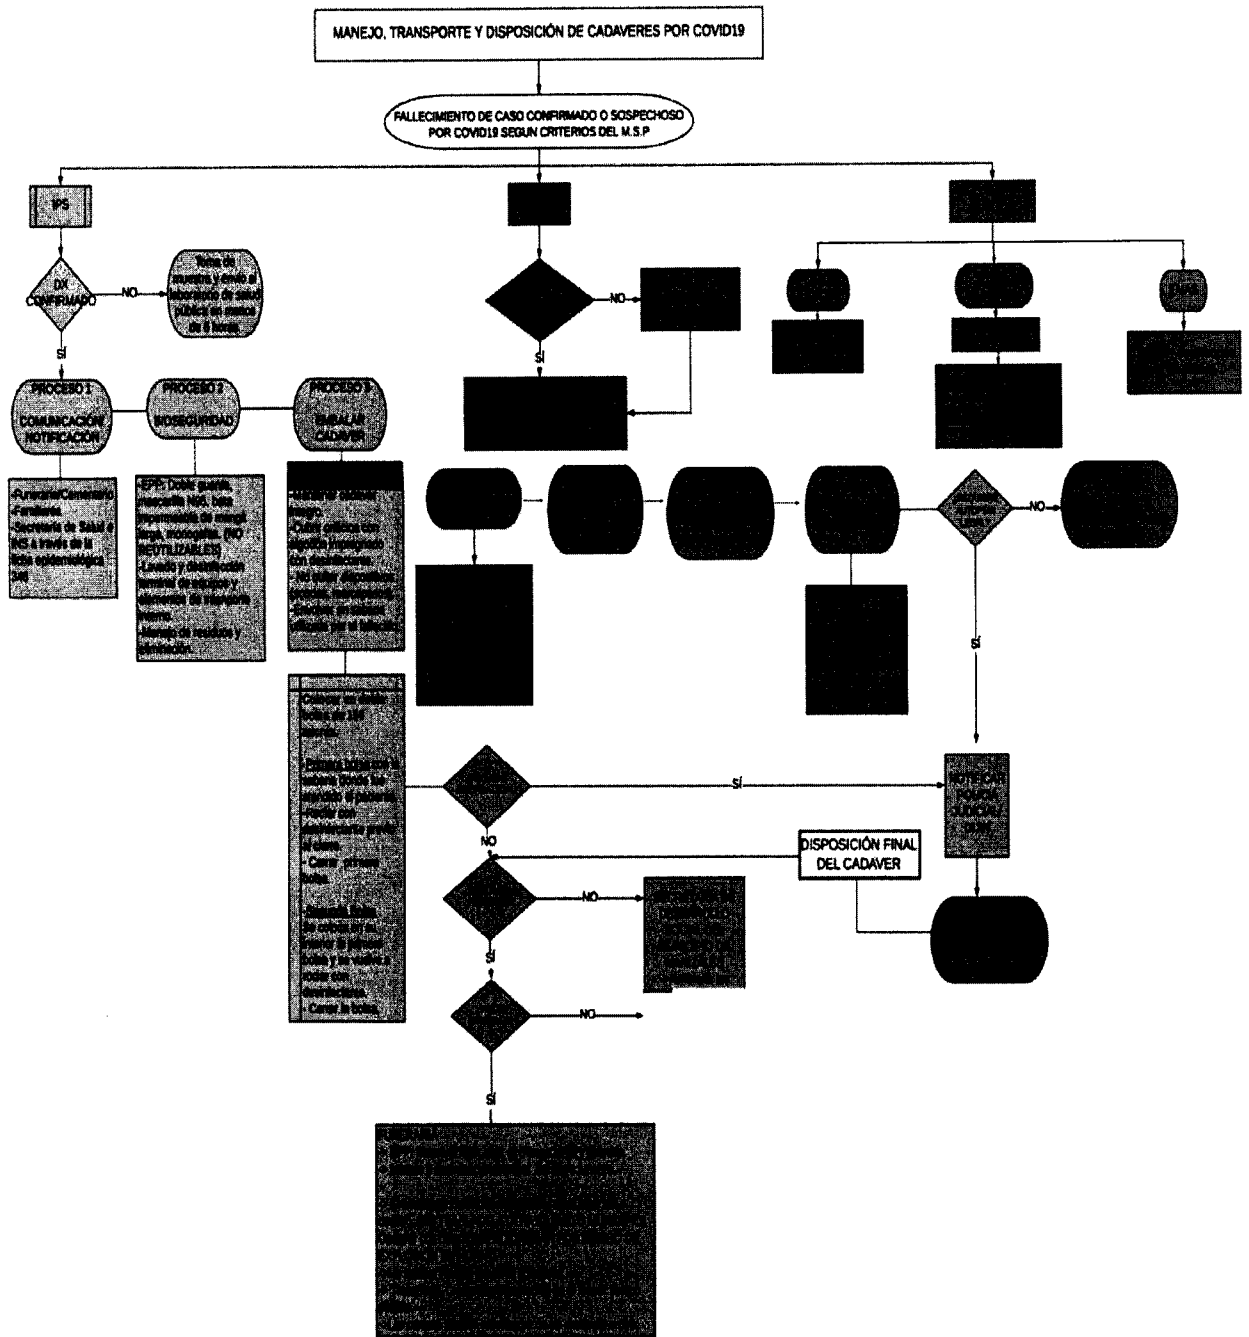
MANEJO, TRANSPORTE Y DISPOSICIÓN DE CADAVERES POR COVID19

FALLECIMIENTO DE CASO CONFIRMADO O SOSPECHOSO POR COVID19 SEGUN CRITERIOS DEL M.S.P

IPS

DX CONFIRMADO

NO

Toma de muestra y envío al laboratorio de salud pública en menos de 6 horas

SÍ

PROCESO 1 COMUNICACIÓN NOTIFICACIÓN

PROCESO 2 BIOSEGURIDAD

PROCESO 3 EMBALAR CADAVER

-Funeraria/Cementerio -Familiares. -Secretaría de Salud e INS a través de la ficha epidemiológica 346

EPP: Doble guante, mascarilla N95, bata impermeable de manga larga, monogafas. (NO REUTILIZABLES) -Lavado y desinfección manual de objetos y elementos del inmueble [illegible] -Manejo de residuos y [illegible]

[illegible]

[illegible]

NO

SÍ

NO

SÍ

NO

SÍ

NO

SÍ

NO

SÍ

NO

NOTIFICAR POLICÍA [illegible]

DISPOSICIÓN FINAL DEL CADAVER

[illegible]